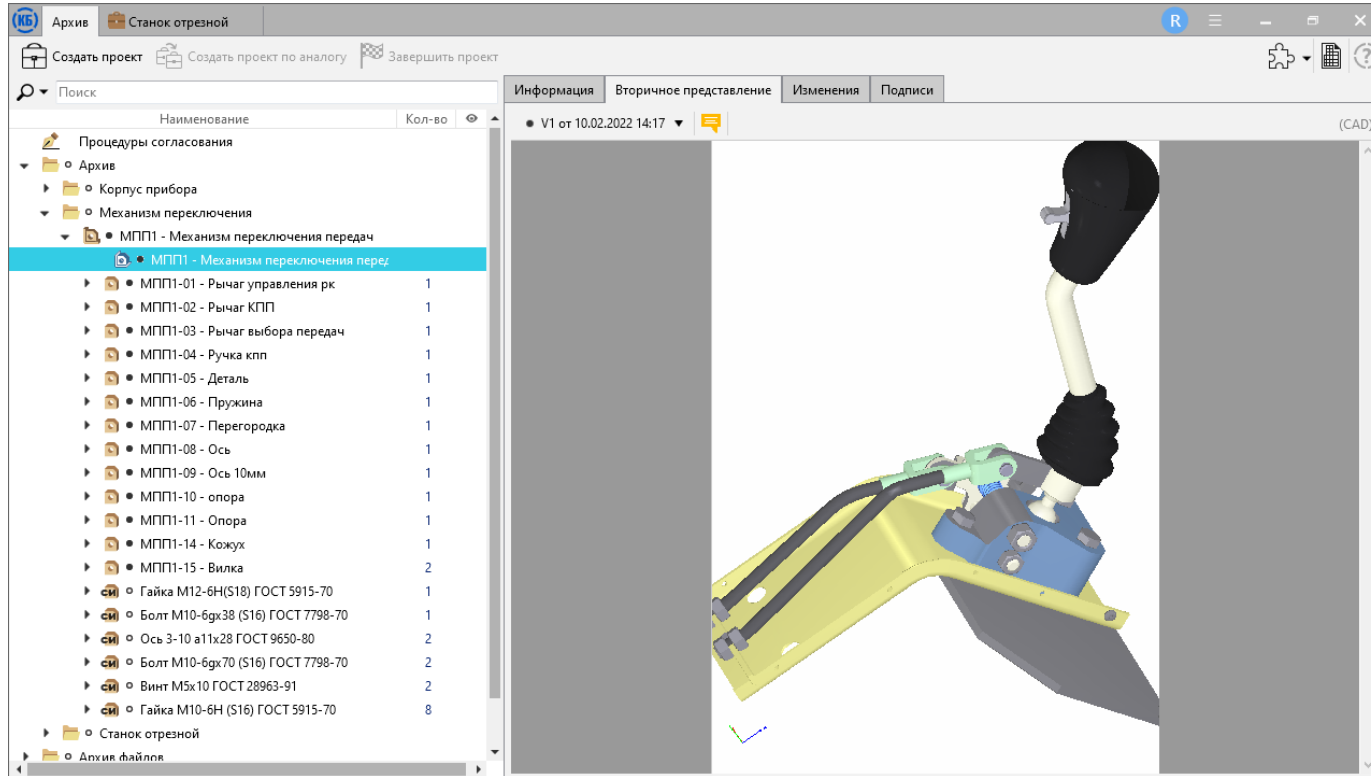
КБ Архив Станок отрезной R

Создать проект Создать проект по аналогу Завершить проект

Поиск

| Наименование | Кол-во |
|---|---|
| Процедуры согласования | |
| Архив | |
| Корпус прибора | |
| Механизм переключения | |
| МПП1 - Механизм переключения передач | |
| МПП1 - Механизм переключения перед | |
| МПП1-01 - Рычаг управления рк | 1 |
| МПП1-02 - Рычаг КПП | 1 |
| МПП1-03 - Рычаг выбора передач | 1 |
| МПП1-04 - Ручка кпп | 1 |
| МПП1-05 - Деталь | 1 |
| МПП1-06 - Пружина | 1 |
| МПП1-07 - Перегородка | 1 |
| МПП1-08 - Ось | 1 |
| МПП1-09 - Ось 10мм | 1 |
| МПП1-10 - опора | 1 |
| МПП1-11 - Опора | 1 |
| МПП1-14 - Кожух | 1 |
| МПП1-15 - Вилка | 2 |
| Гайка М12-6Н(S18) ГОСТ 5915-70 | 1 |
| Болт М10-6gх38 (S16) ГОСТ 7798-70 | 1 |
| Ось 3-10 а11х28 ГОСТ 9650-80 | 2 |
| Болт М10-6gх70 (S16) ГОСТ 7798-70 | 2 |
| Винт М5х10 ГОСТ 28963-91 | 2 |
| Гайка М10-6Н (S16) ГОСТ 5915-70 | 8 |
| Станок отрезной | |
| Архив файлов | |

Информация Вторичное представление Изменения Подписи

V1 от 10.02.2022 14:17

(CAD)